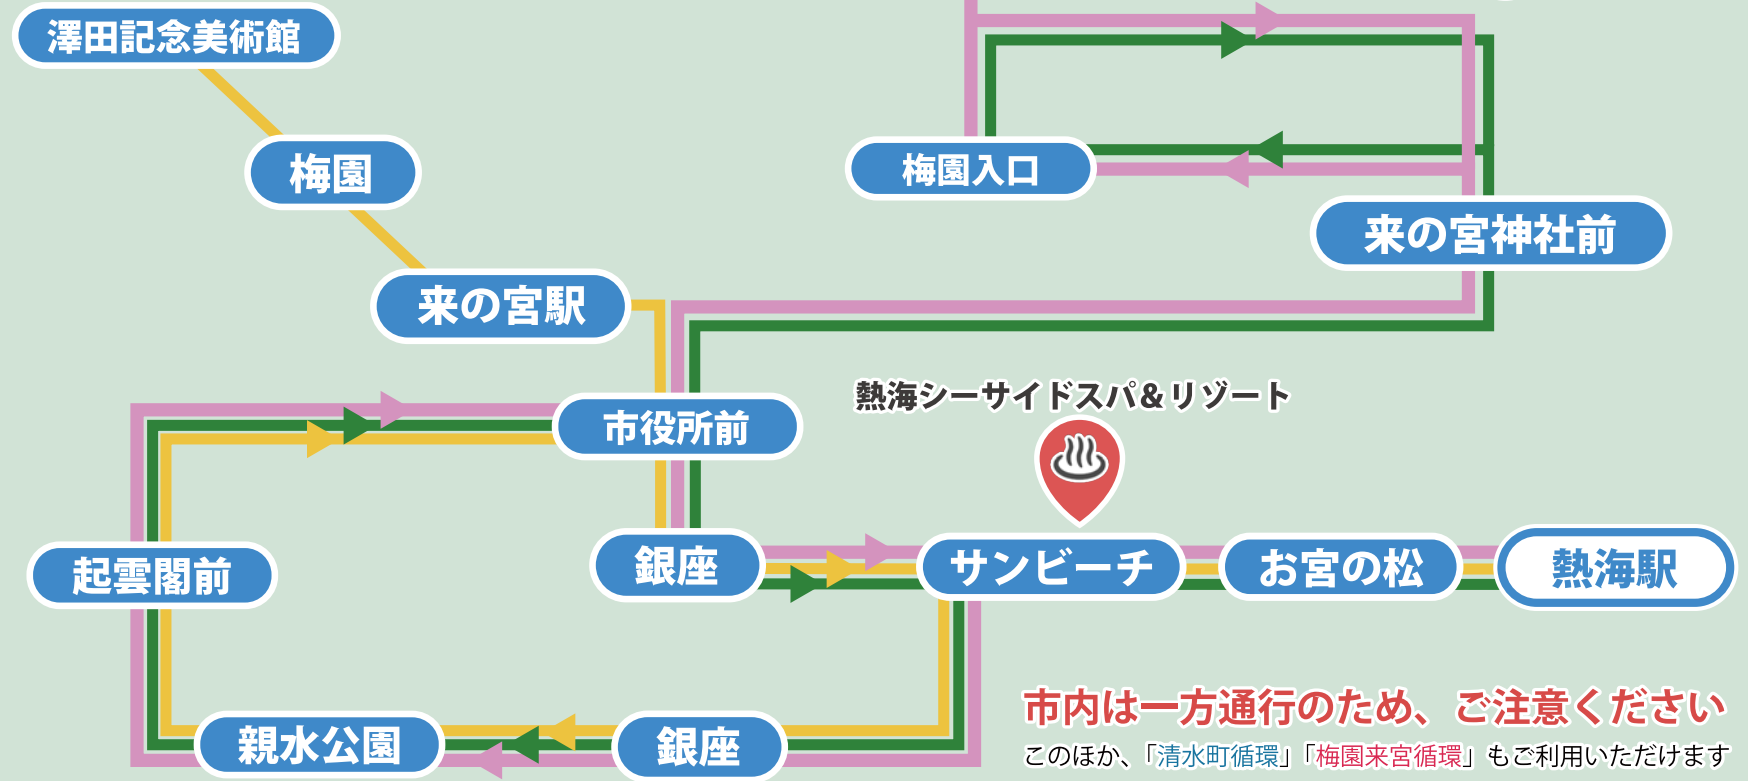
澤田記念美術館

梅園

来の宮駅

梅園入口

来の宮神社前

熱海シーサイドスパ&リゾート

市役所前

起雲閣前

銀座

サンビーチ

お宮の松

熱海駅

親水公園

銀座

市内は一方通行のため、ご注意ください

このほか、「清水町循環」「梅園来宮循環」もご利用いただけます